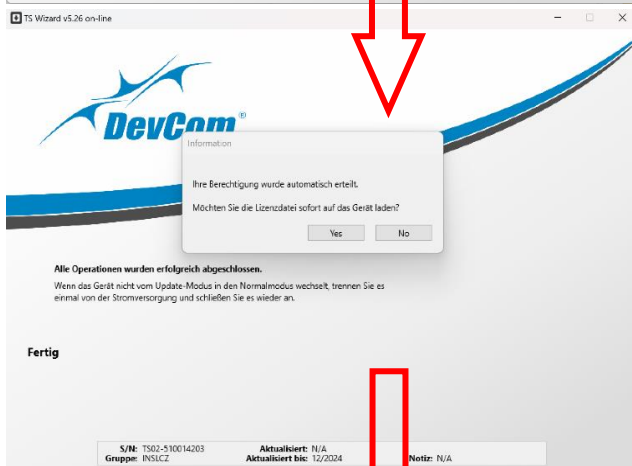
TS Wizard v5.26 on-line

DevCom®

Information

Ihre Berechtigung wurde automatisch erteilt.

Möchten Sie die Lizenzdatei sofort auf das Gerät laden?

Yes No

Alle Operationen wurden erfolgreich abgeschlossen.

Wenn das Gerät nicht vom Update-Modus in den Normalmodus wechselt, trennen Sie es einmal von der Stromversorgung und schließen Sie es wieder an.

Fertig

S/N: TS02-510014203 Aktualisiert: N/A
Gruppe: INSLCZ Aktualisiert bis: 12/2024 Notiz: N/A